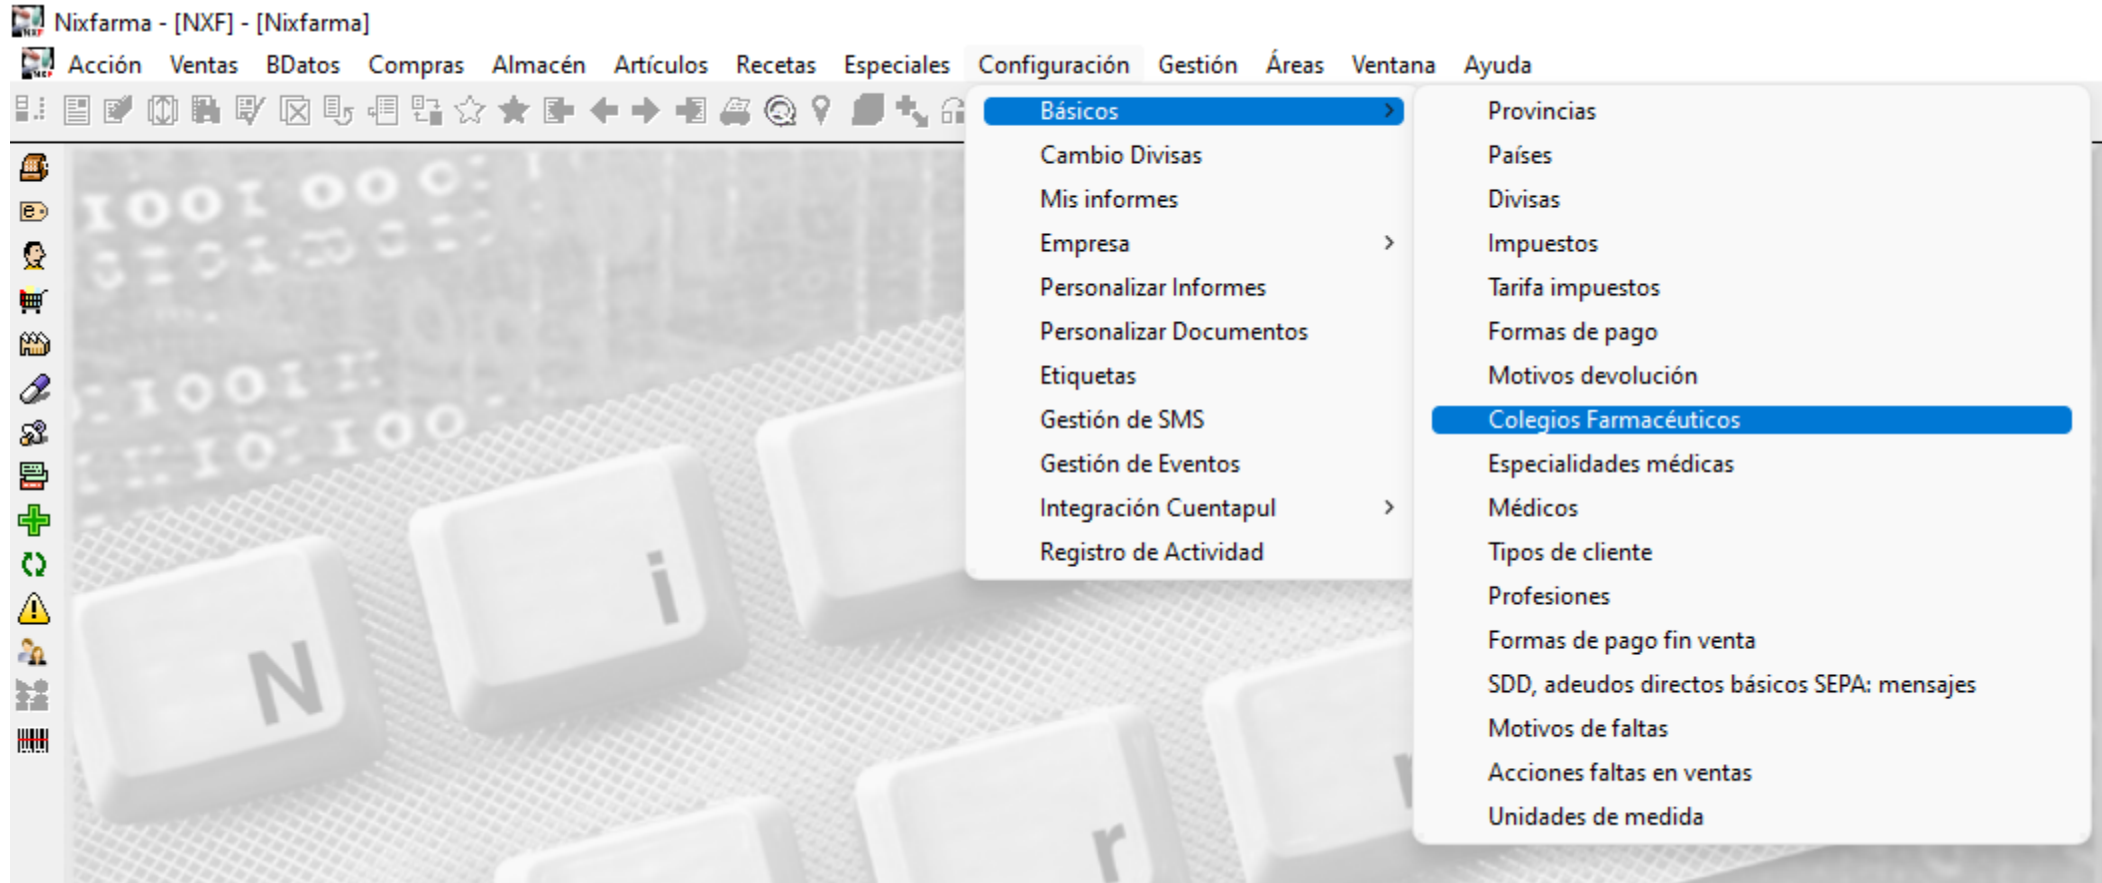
Nixfarma - [NXF] - [Nixfarma]

Acción Ventas BDatos Compras Almacén Artículos Recetas Especiales Configuración Gestión Áreas Ventana Ayuda

Básicos
Cambio Divisas
Mis informes
Empresa
Personalizar Informes
Personalizar Documentos
Etiquetas
Gestión de SMS
Gestión de Eventos
Integración Cuentapul
Registro de Actividad

Provincias
Países
Divisas
Impuestos
Tarifa impuestos
Formas de pago
Motivos devolución
Colegios Farmacéuticos
Especialidades médicas
Médicos
Tipos de cliente
Profesiones
Formas de pago fin venta
SDD, adeudos directos básicos SEPA: mensajes
Motivos de faltas
Acciones faltas en ventas
Unidades de medida